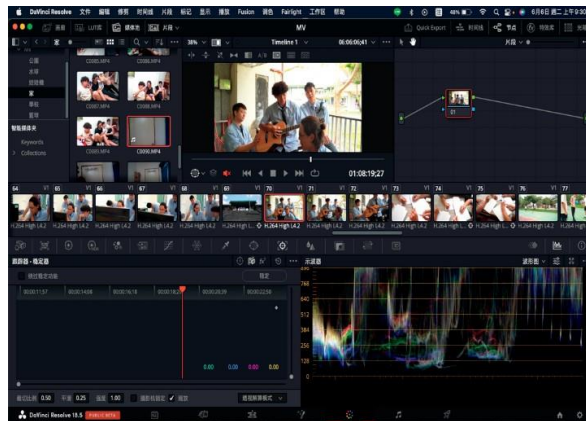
DaVinci Resolve 文件 编辑 修剪 时间线 片段 标记 显示 播放 Fusion 调色 Fairlight 工作区 帮助

6月8日 周二 上午

Quick Export 时间线 节点 特效

MV

38% Timeline 1 00:00:06;41

片段

C0085.MP4 C0086.MP4 C0087.MP4 C0088.MP4 C0089.MP4 C0090.MP4

智能媒体夹

Keywords

Collections

01:08:19:27

01

64 V1 65 V1 66 V1 67 V1 68 V1 69 V1 70 V1 71 V1 72 V1 73 V1 74 V1 75 V1 76 V1 77

H.264 High L4.2

曲线器 - 稳定器

稳定

00:00:11:57 00:00:14:08 00:00:16:19 00:00:18:27 00:00:20:28 00:00:22:59

0.00 0.00 0.00 0.00

示波器 波形图

1023 896 768 640 512 384 256 128 0

裁切比例 0.50 平滑 0.25 强度 1.00 摄影机锁定 缩放

DaVinci Resolve 18.5 PUBLIC BETA